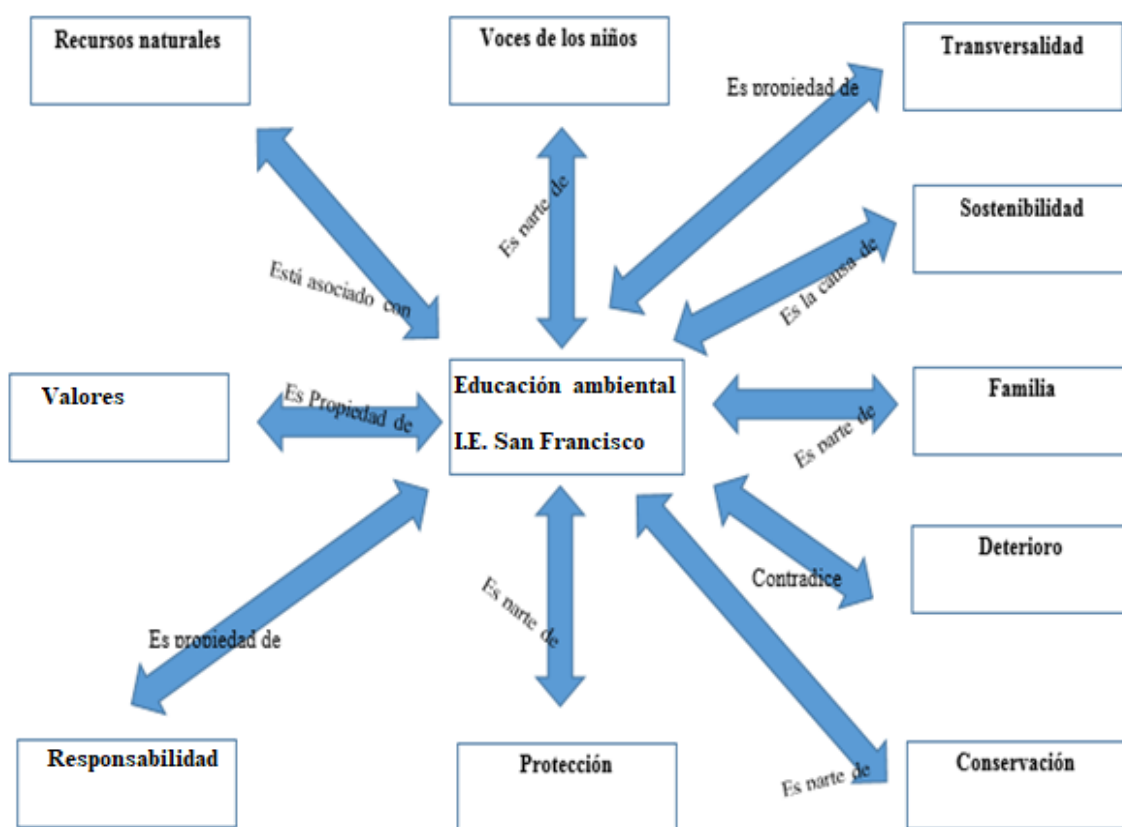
Recursos naturales

Voces de los niños

Transversalidad

Es propiedad de

Es parte de

Sostenibilidad

Está asociado con

Es la causa de

Valores

Es Propiedad de

Educación ambiental

I.E. San Francisco

Familia

Es parte de

Deterioro

Contradice

Es parte de

Es propiedad de

Responsabilidad

Protección

Conservación

Es parte de